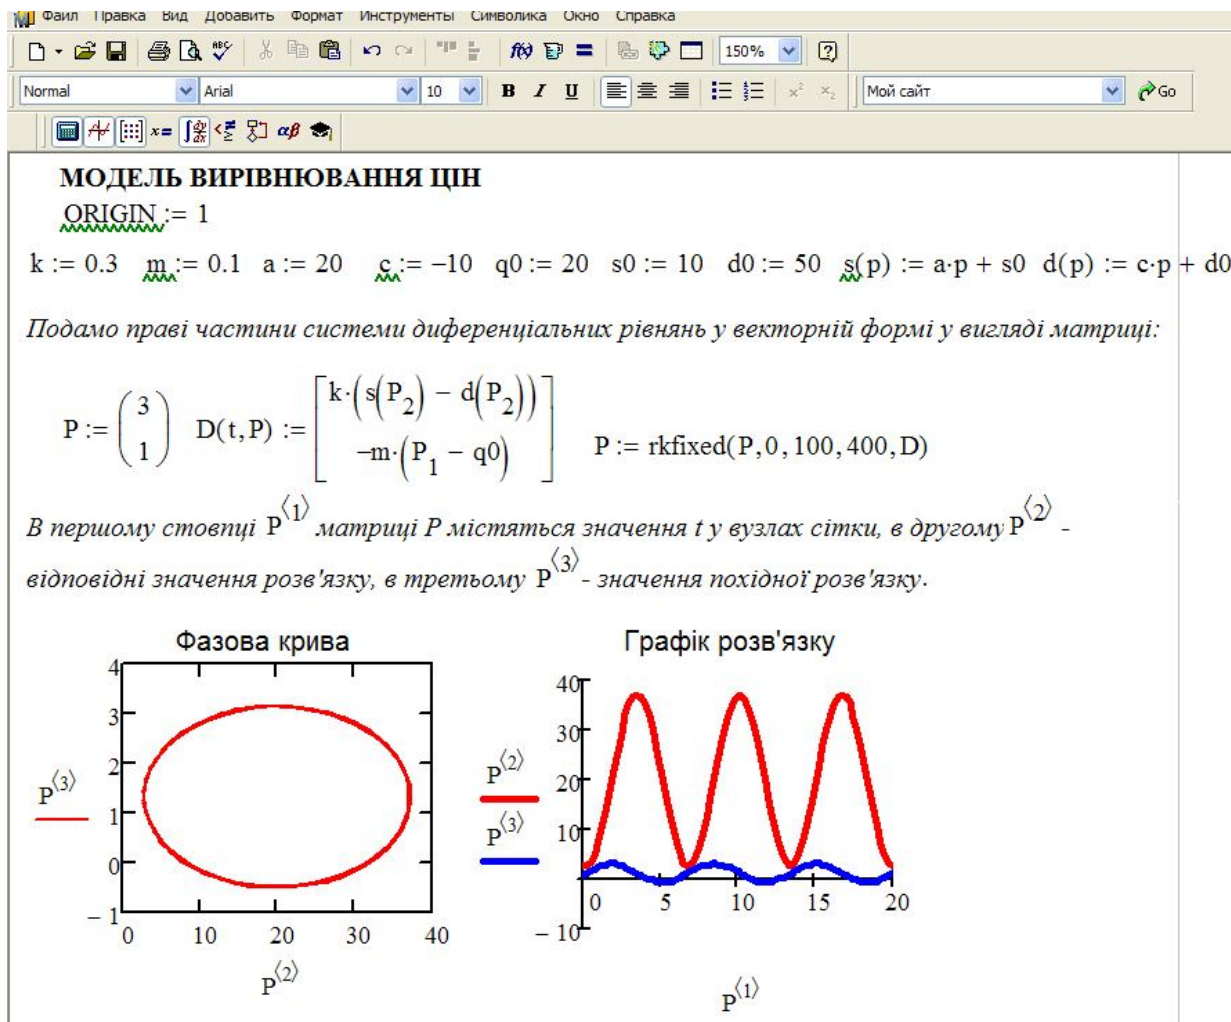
Файл Правка Вид Добавить Формат Инструменты Символика Окно Справка

150%

Normal Arial 10 B I U Мой сайт Go

МОДЕЛЬ ВИРІВНЮВАННЯ ЦІН

ORIGIN := 1

k := 0.3 m := 0.1 a := 20 c := −10 q0 := 20 s0 := 10 d0 := 50 s(p) := a·p + s0 d(p) := c·p + d0

*Подамо праві частини системи диференціальних рівнянь у векторній формі у вигляді матриці:*

$P := \begin{pmatrix} 3 \\ 1 \end{pmatrix}$ $D(t,P) := \begin{bmatrix} k\cdot(s(P_2) - d(P_2)) \\ -m\cdot(P_1 - q0) \end{bmatrix}$ P := rkfixed(P, 0, 100, 400, D)

*В першому стовпці* $P^{\langle 1 \rangle}$ *матриці P містяться значення t у вузлах сітки, в другому* $P^{\langle 2 \rangle}$ *- відповідні значення розв'язку, в третьому* $P^{\langle 3 \rangle}$ *- значення похідної розв'язку.*

Фазова крива

4
3
2
1
0
−1
0 10 20 30 40

$P^{\langle 3 \rangle}$

$P^{\langle 2 \rangle}$

Графік розв'язку

40
30
20
10
−10
0 5 10 15 20

$P^{\langle 2 \rangle}$

$P^{\langle 3 \rangle}$

$P^{\langle 1 \rangle}$